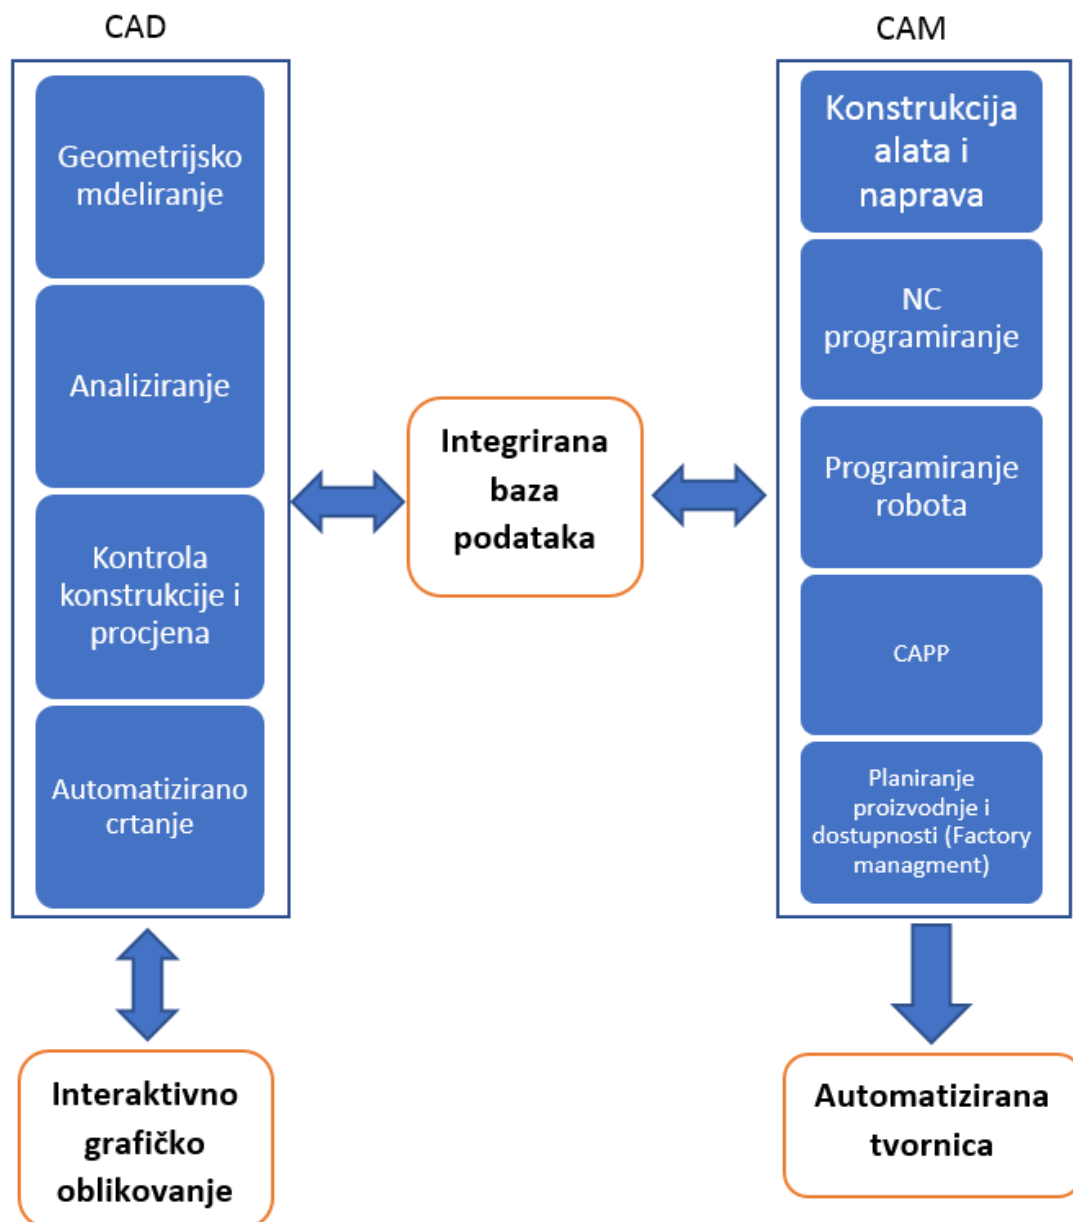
CAD

Geometrijsko mdeliranje

Analiziranje

Kontrola konstrukcije i procjena

Automatizirano crtanje

Interaktivno grafičko oblikovanje

Integrirana baza podataka

CAM

Konstrukcija alata i naprava

NC programiranje

Programiranje robota

CAPP

Planiranje proizvodnje i dostupnosti (Factory managment)

Automatizirana tvornica